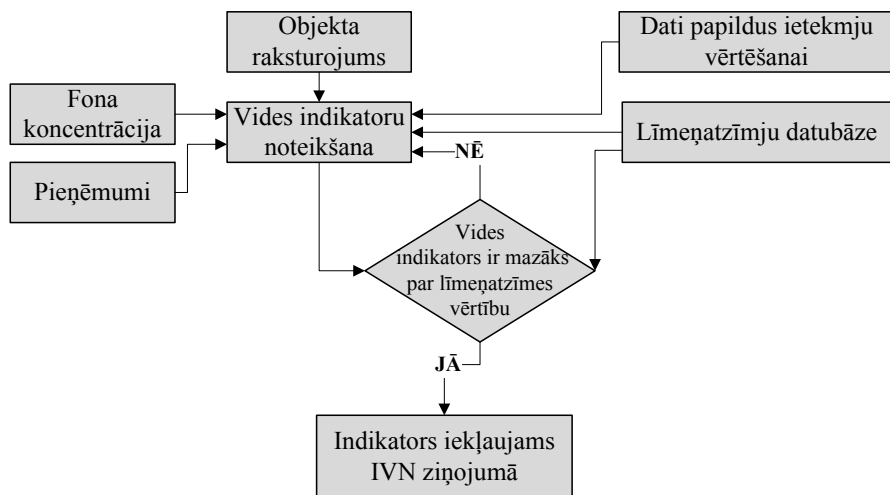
Objekta raksturojums

Dati papildus ietekmju vērtēšanai

Fona koncentrācija

Vides indikatoru noteikšana

Līmeņatzīmju datubāze

NĒ

Pieņēmumi

Vides indikators ir mazāks par līmeņatzīmes vērtību

JĀ

Indikators iekļaujams IVN ziņojumā